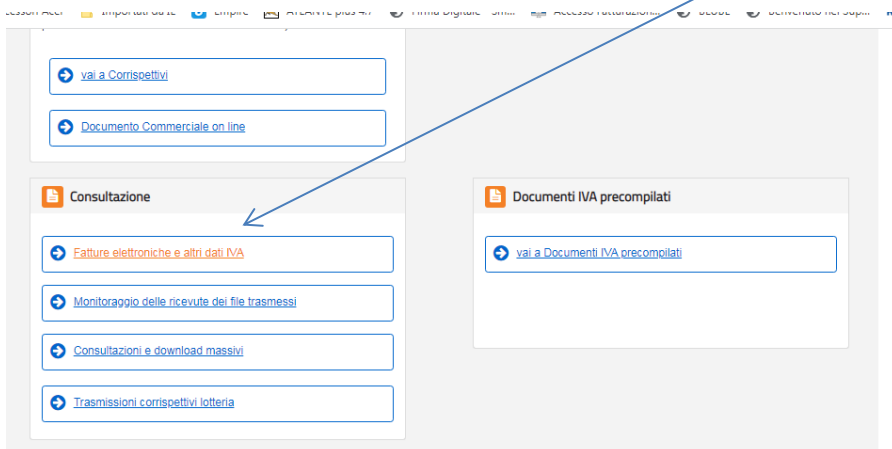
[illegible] Importati da IE   Empire   ATLANTE plus 4.7   Firma Digitale - Sm...   Accesso fatturazioni...   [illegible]   Benvenuto nel Sup...

vai a Corrispettivi

Documento Commerciale on line

Consultazione

Fatture elettroniche e altri dati IVA

Monitoraggio delle ricevute dei file trasmessi

Consultazioni e download massivi

Trasmissioni corrispettivi lotteria

Documenti IVA precompilati

vai a Documenti IVA precompilati